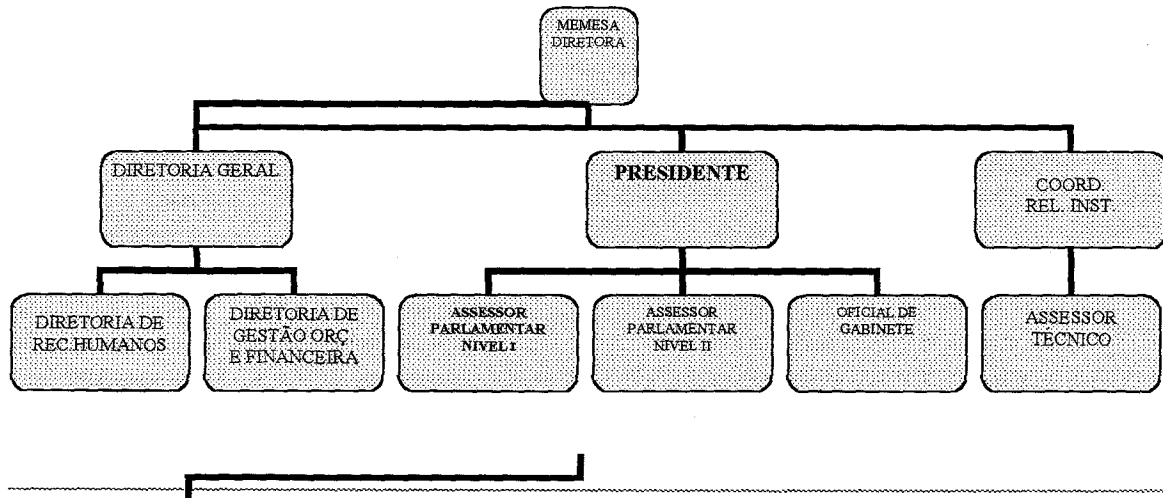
MEMESA DIRETORA

DIRETORIA GERAL

PRESIDENTE

COORD. REL. INST.

DIRETORIA DE REC.HUMANOS

DIRETORIA DE GESTÃO ORÇ E FINANCEIRA

ASSESSOR PARLAMENTAR NIVEL I

ASSESSOR PARLAMENTAR NIVEL II

OFICIAL DE GABINETE

ASSESSOR TECNICO